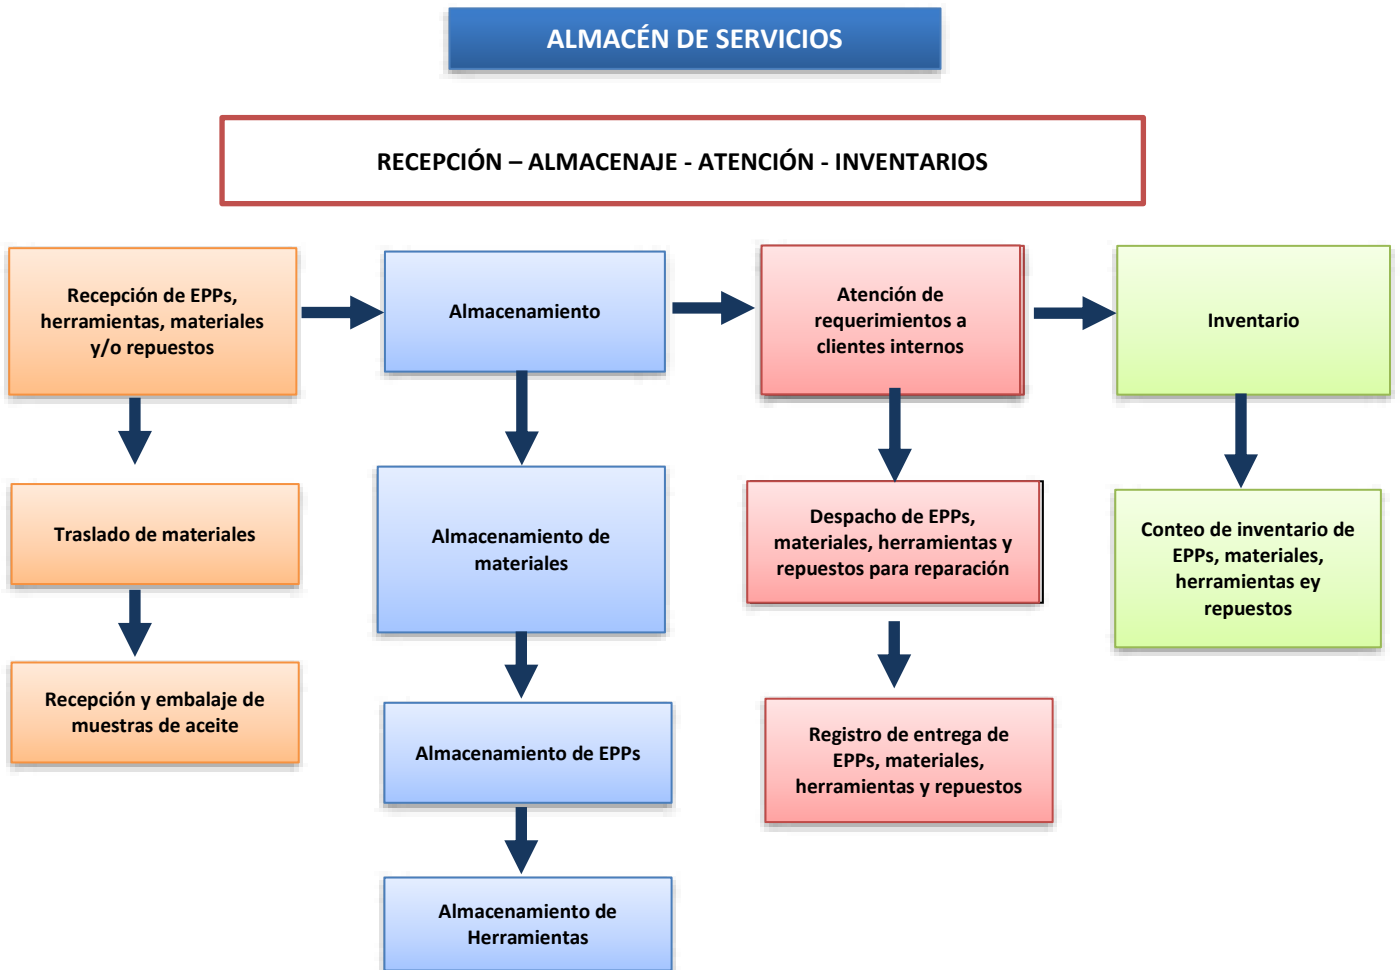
ALMACÉN DE SERVICIOS

RECEPCIÓN – ALMACENAJE - ATENCIÓN - INVENTARIOS

Recepción de EPPs, herramientas, materiales y/o repuestos

Traslado de materiales

Recepción y embalaje de muestras de aceite

Almacenamiento

Almacenamiento de materiales

Almacenamiento de EPPs

Almacenamiento de Herramientas

Atención de requerimientos a clientes internos

Despacho de EPPs, materiales, herramientas y repuestos para reparación

Registro de entrega de EPPs, materiales, herramientas y repuestos

Inventario

Conteo de inventario de EPPs, materiales, herramientas ey repuestos